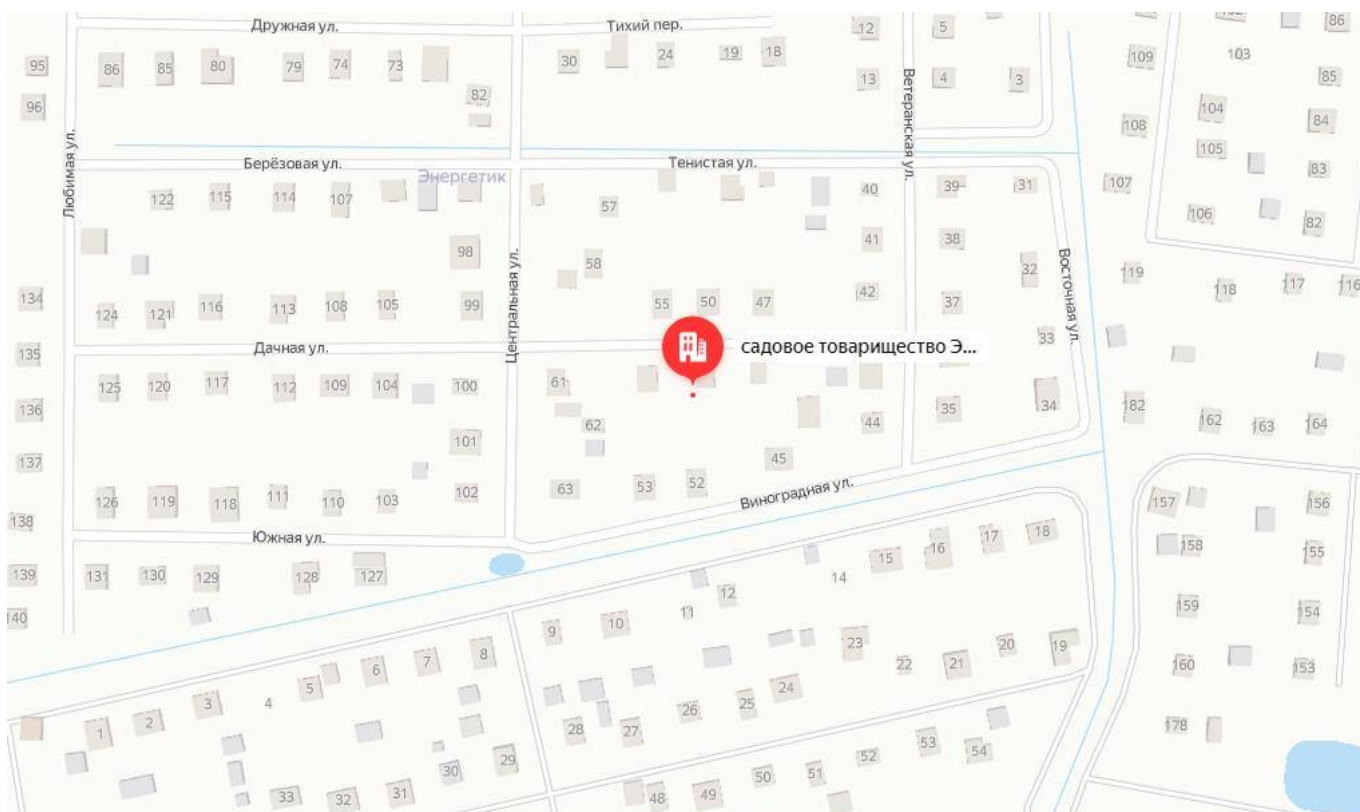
Дружная ул.
Тихий пер.
12
5
102
86
95
86
85
80
79
74
73
30
24
19
18
13
4
3
109
103
85
96
82
104
84
108
105
Любимая ул.
Берёзовая ул.
Энергетик
Тенистая ул.
Ветеранская ул.
107
83
122
115
114
107
57
40
39
31
106
82
38
41
98
58
Восточная ул.
119
32
118
117
116
134
124
121
116
113
108
105
99
Центральная ул.
55
50
47
42
37
33
135
Дачная ул.
садовое товарищество Э...
125
120
117
112
109
104
100
61
136
182
162
163
164
62
44
35
34
101
137
45
126
119
118
111
110
103
102
63
53
52
Виноградная ул.
157
156
138
Южная ул.
18
17
16
158
155
15
14
139
131
130
129
128
127
12
11
159
154
140
9
10
23
8
20
19
7
6
22
21
160
153
5
3
4
24
2
1
26
25
28
27
178
53
54
30
29
52
33
32
31
48
49
50
51